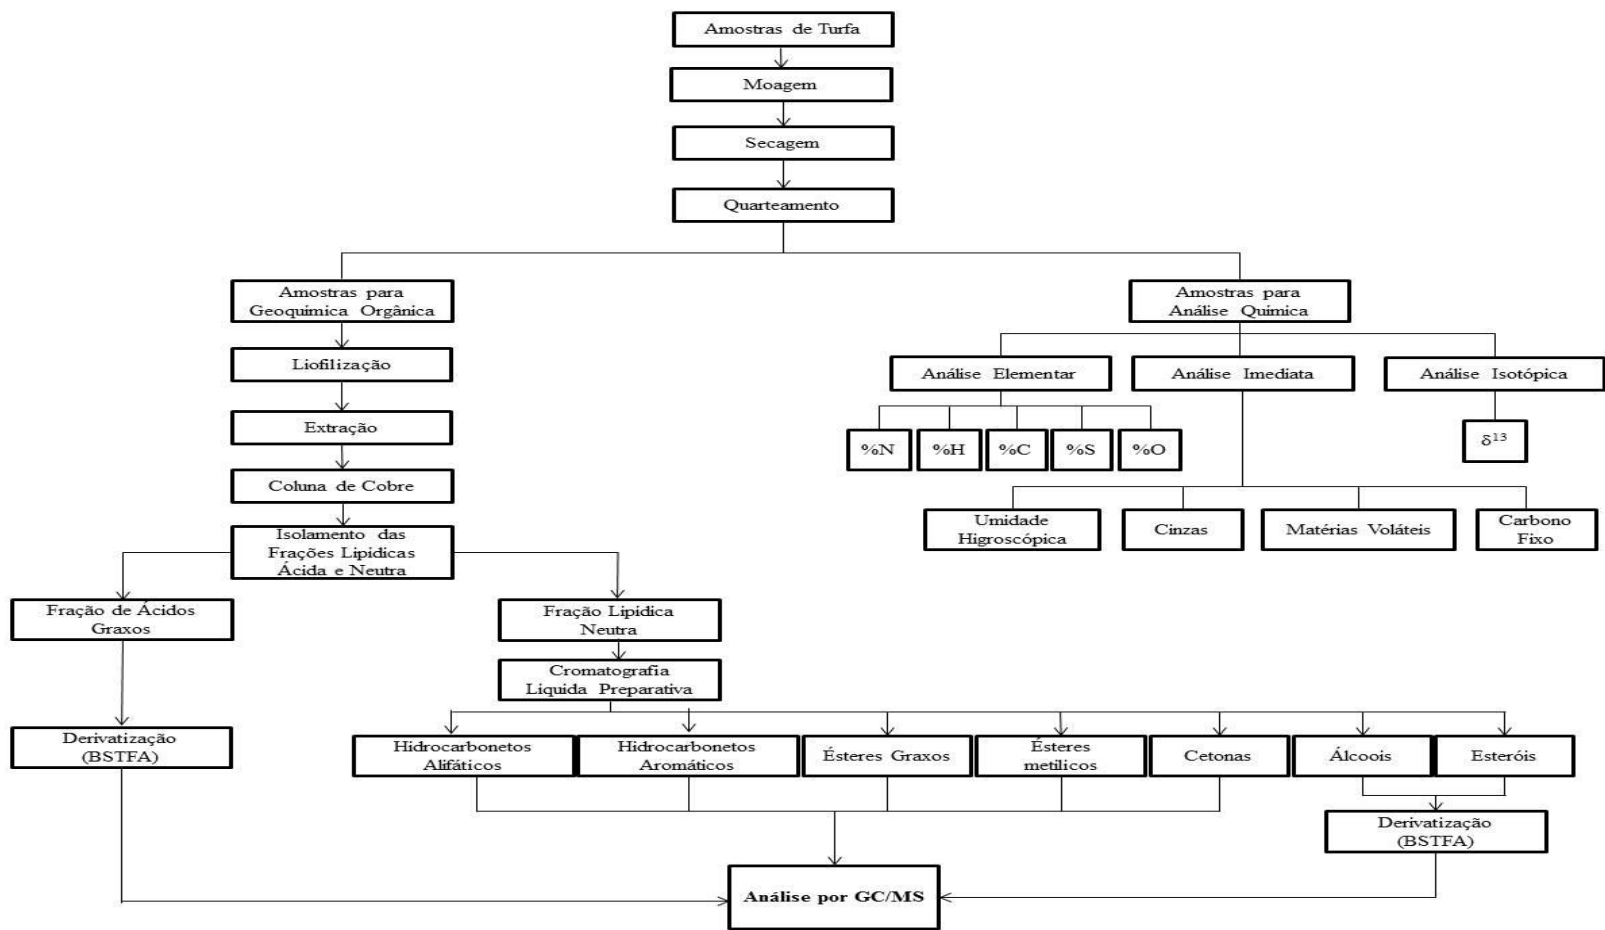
Amostras de Turfa

Moagem

Secagem

Quarteamento

Amostras para Geoquímica Orgânica

Liofilização

Extração

Coluna de Cobre

Isolamento das Frações Lipídicas Ácida e Neutra

Fração de Ácidos Graxos

Derivatização (BSTFA)

Fração Lipídica Neutra

Cromatografia Liquida Preparativa

Hidrocarbonetos Alifáticos

Hidrocarbonetos Aromáticos

Ésteres Graxos

Ésteres metilicos

Cetonas

Álcoois

Esteróis

Derivatização (BSTFA)

Análise por GC/MS

Amostras para Análise Química

Análise Elementar

Análise Imediata

Análise Isotópica

%N

%H

%C

%S

%O

$\delta^{13}$

Umidade Higroscópica

Cinzas

Matérias Voláteis

Carbono Fixo